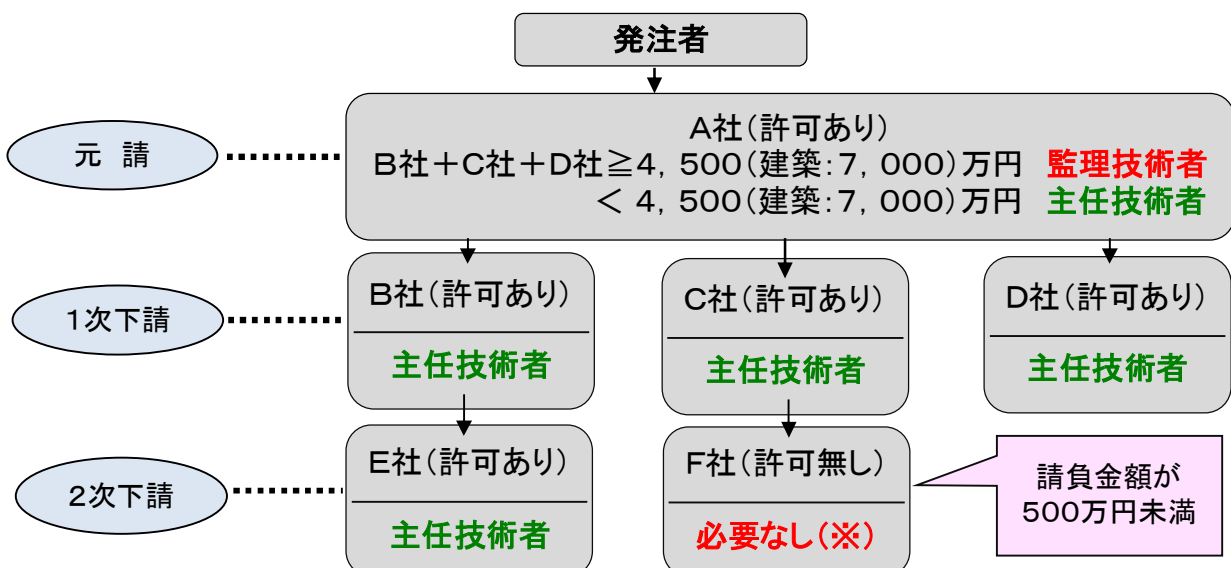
発注者

元　請

A社（許可あり）
B社＋C社＋D社≧4，500（建築:7，000）万円　監理技術者
＜ 4，500（建築:7，000）万円　主任技術者

1次下請

B社（許可あり）
主任技術者

C社（許可あり）
主任技術者

D社（許可あり）
主任技術者

2次下請

E社（許可あり）
主任技術者

F社（許可無し）
必要なし（※）

請負金額が
500万円未満